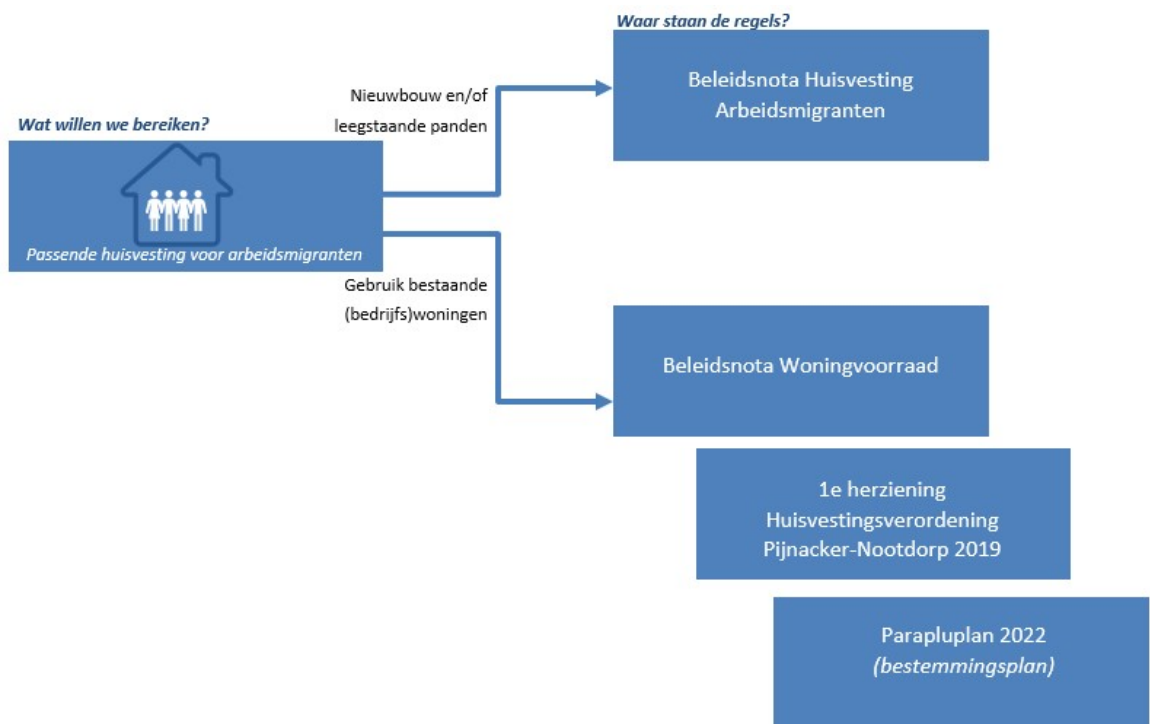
Waar staan de regels?

Wat willen we bereiken?

Passende huisvesting voor arbeidsmigranten

Nieuwbouw en/of leegstaande panden

Beleidsnota Huisvesting Arbeidsmigranten

Gebruik bestaande (bedrijfs)woningen

Beleidsnota Woningvoorraad

1e herziening Huisvestingsverordening Pijnacker-Nootdorp 2019

Parapluplan 2022 *(bestemmingsplan)*